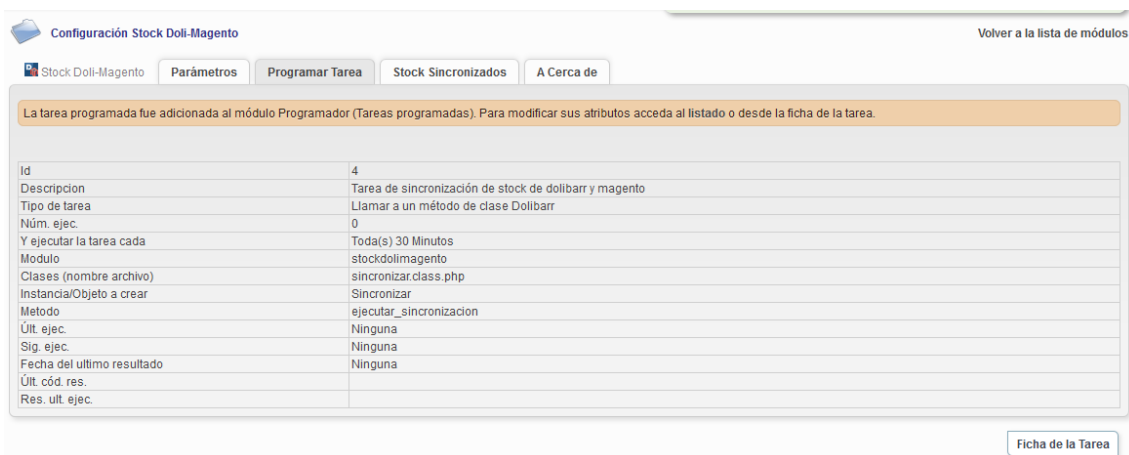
Configuración Stock Doli-Magento

Volver a la lista de módulos

Stock Doli-Magento | Parámetros | Programar Tarea | Stock Sincronizados | A Cerca de

La tarea programada fue adicionada al módulo Programador (Tareas programadas). Para modificar sus atributos acceda al listado o desde la ficha de la tarea.

| | |
|---|---|
| Id | 4 |
| Descripcion | Tarea de sincronización de stock de dolibarr y magento |
| Tipo de tarea | Llamar a un método de clase Dolibarr |
| Núm. ejec. | 0 |
| Y ejecutar la tarea cada | Toda(s) 30 Minutos |
| Modulo | stockdolimagento |
| Clases (nombre archivo) | sincronizar.class.php |
| Instancia/Objeto a crear | Sincronizar |
| Metodo | ejecutar_sincronizacion |
| Últ. ejec. | Ninguna |
| Sig. ejec. | Ninguna |
| Fecha del ultimo resultado | Ninguna |
| Últ. cód. res. | |
| Res. ult. ejec. | |

Ficha de la Tarea